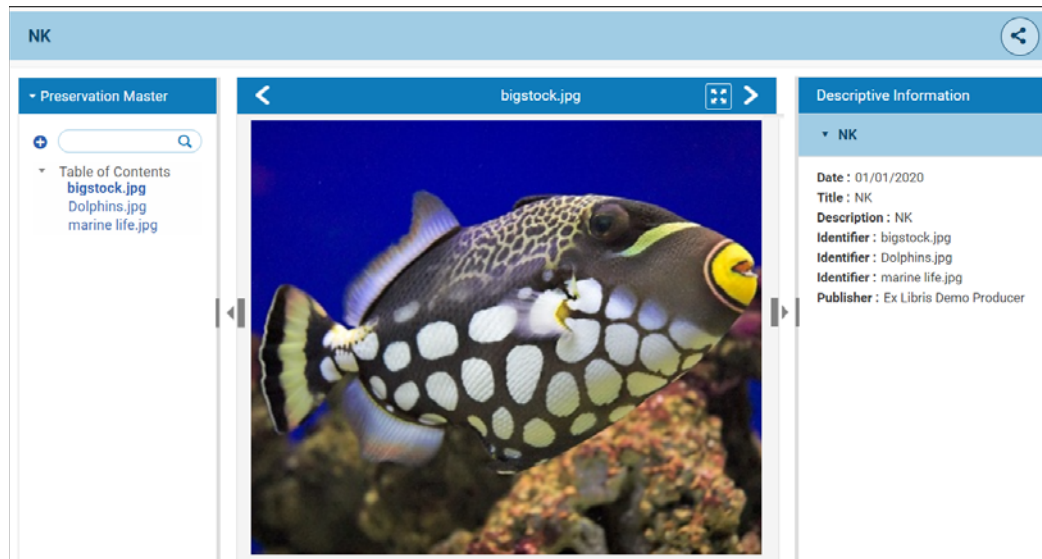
NK

Preservation Master

Table of Contents
bigstock.jpg
Dolphins.jpg
marine life.jpg

bigstock.jpg

Descriptive Information

NK

Date : 01/01/2020
Title : NK
Description : NK
Identifier : bigstock.jpg
Identifier : Dolphins.jpg
Identifier : marine life.jpg
Publisher : Ex Libris Demo Producer